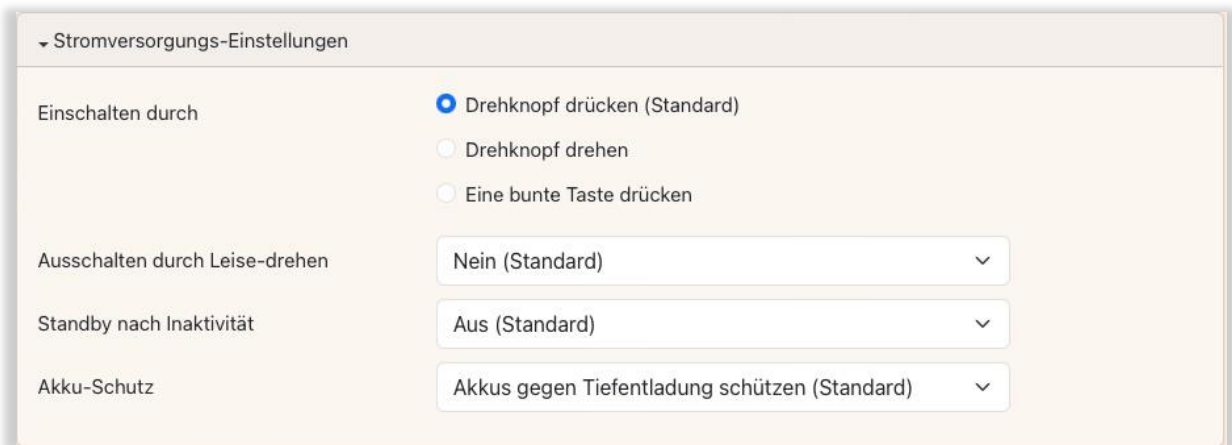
Stromversorgungs-Einstellungen

Einschalten durch

Drehknopf drücken (Standard)

Drehknopf drehen

Eine bunte Taste drücken

Ausschalten durch Leise-drehen

Nein (Standard)

Standby nach Inaktivität

Aus (Standard)

Akku-Schutz

Akkus gegen Tiefentladung schützen (Standard)